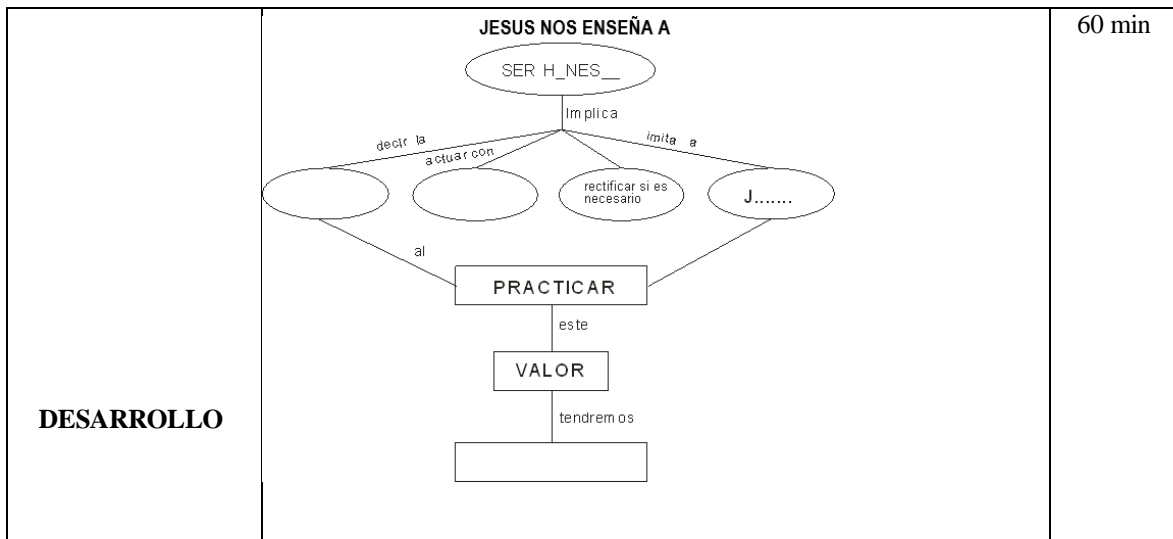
| DESARROLLO | JESUS NOS ENSEÑA A<br>SER H_NES__<br>Implica<br>decir la<br>actuar con<br>imita a<br>rectificar si es necesario<br>J.......<br>al<br>PRACTICAR<br>este<br>VALOR<br>tendremos | 60 min |
|---|---|---|